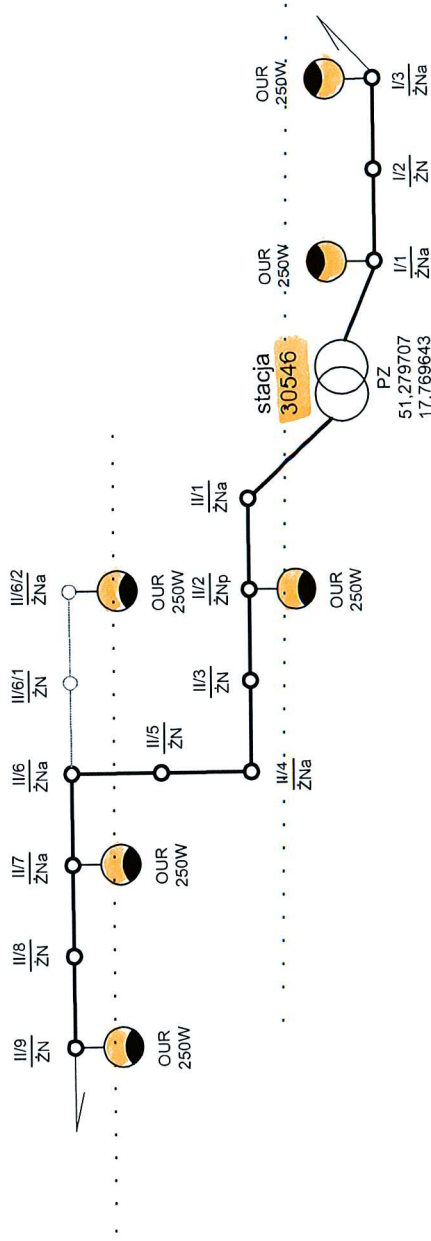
OUR 250W.

$\frac{I/3}{ŻNa}$

$\frac{I/2}{ŻN}$

OUR 250W

$\frac{I/1}{ŻNa}$

stacja 30546

PZ 51,279707 17,769643

$\frac{II/1}{ŻNa}$

$\frac{II/2}{ŻNp}$

OUR 250W

$\frac{II/3}{ŻN}$

$\frac{II/4}{ŻNa}$

$\frac{II/5}{ŻN}$

$\frac{II/6/2}{ŻNa}$

OUR 250W

$\frac{II/6/1}{ŻN}$

$\frac{II/6}{ŻNa}$

$\frac{II/7}{ŻNa}$

OUR 250W

$\frac{II/8}{ŻN}$

$\frac{II/9}{ŻN}$

OUR 250W